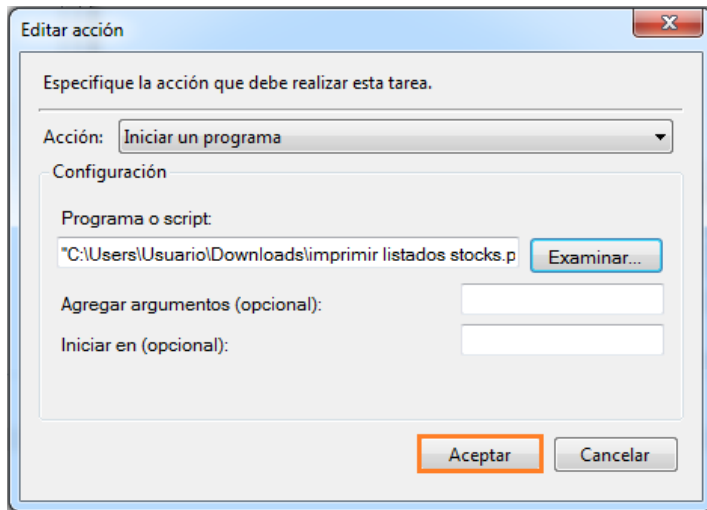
Editar acción

Especifique la acción que debe realizar esta tarea.

Acción: Iniciar un programa

Configuración

Programa o script:

"C:\Users\Usuario\Downloads\imprimir listados stocks.p

Examinar...

Agregar argumentos (opcional):

Iniciar en (opcional):

Aceptar

Cancelar